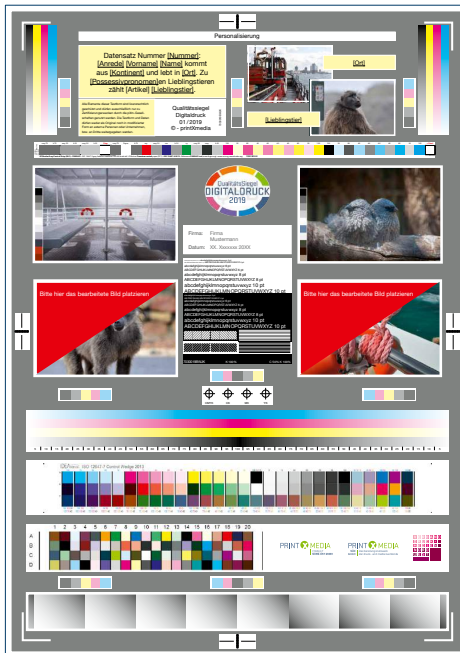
Personalisierung

Datensatz Nummer [Nummer]: [Anrede] [Vorname] [Name] kommt aus [Kontinent] und lebt in [Ort]. Zu [Possessivpronomen]en Lieblingstieren zählt [Artikel] [Lieblingstier].

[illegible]

Qualitätssiegel
Digitaldruck
01/2019
© - printXmedia

[Ort]

[Lieblingstier]

QualitätsSiegel
DIGITALDRUCK
2019

Firma: Firma Mustermann
Datum: XX. Xxxxxxx 20XX

Bitte hier das bearbeitete Bild platzieren

abcdefghijklmnopqrstuvwxyz 8 pt
ABCDEFGHIJKLMNOPQRSTUVWXYZ 8 pt
abcdefghijklmnopqrstuvwxyz 10 pt
ABCDEFGHIJKLMNOPQRSTUVWXYZ 10 pt
abcdefghijklmnopqrstuvwxyz 8 pt
ABCDEFGHIJKLMNOPQRSTUVWXYZ 8 pt
abcdefghijklmnopqrstuvwxyz 10 pt
ABCDEFGHIJKLMNOPQRSTUVWXYZ 10 pt

Bitte hier das bearbeitete Bild platzieren

ISO 12647-7 Control Wedge 2013

1 2 3 4 5 6 7 8 9 10 11 12 13 14 15 16 17 18 19 20
A
B
C
D

PRINT MEDIA
PRINT MEDIA